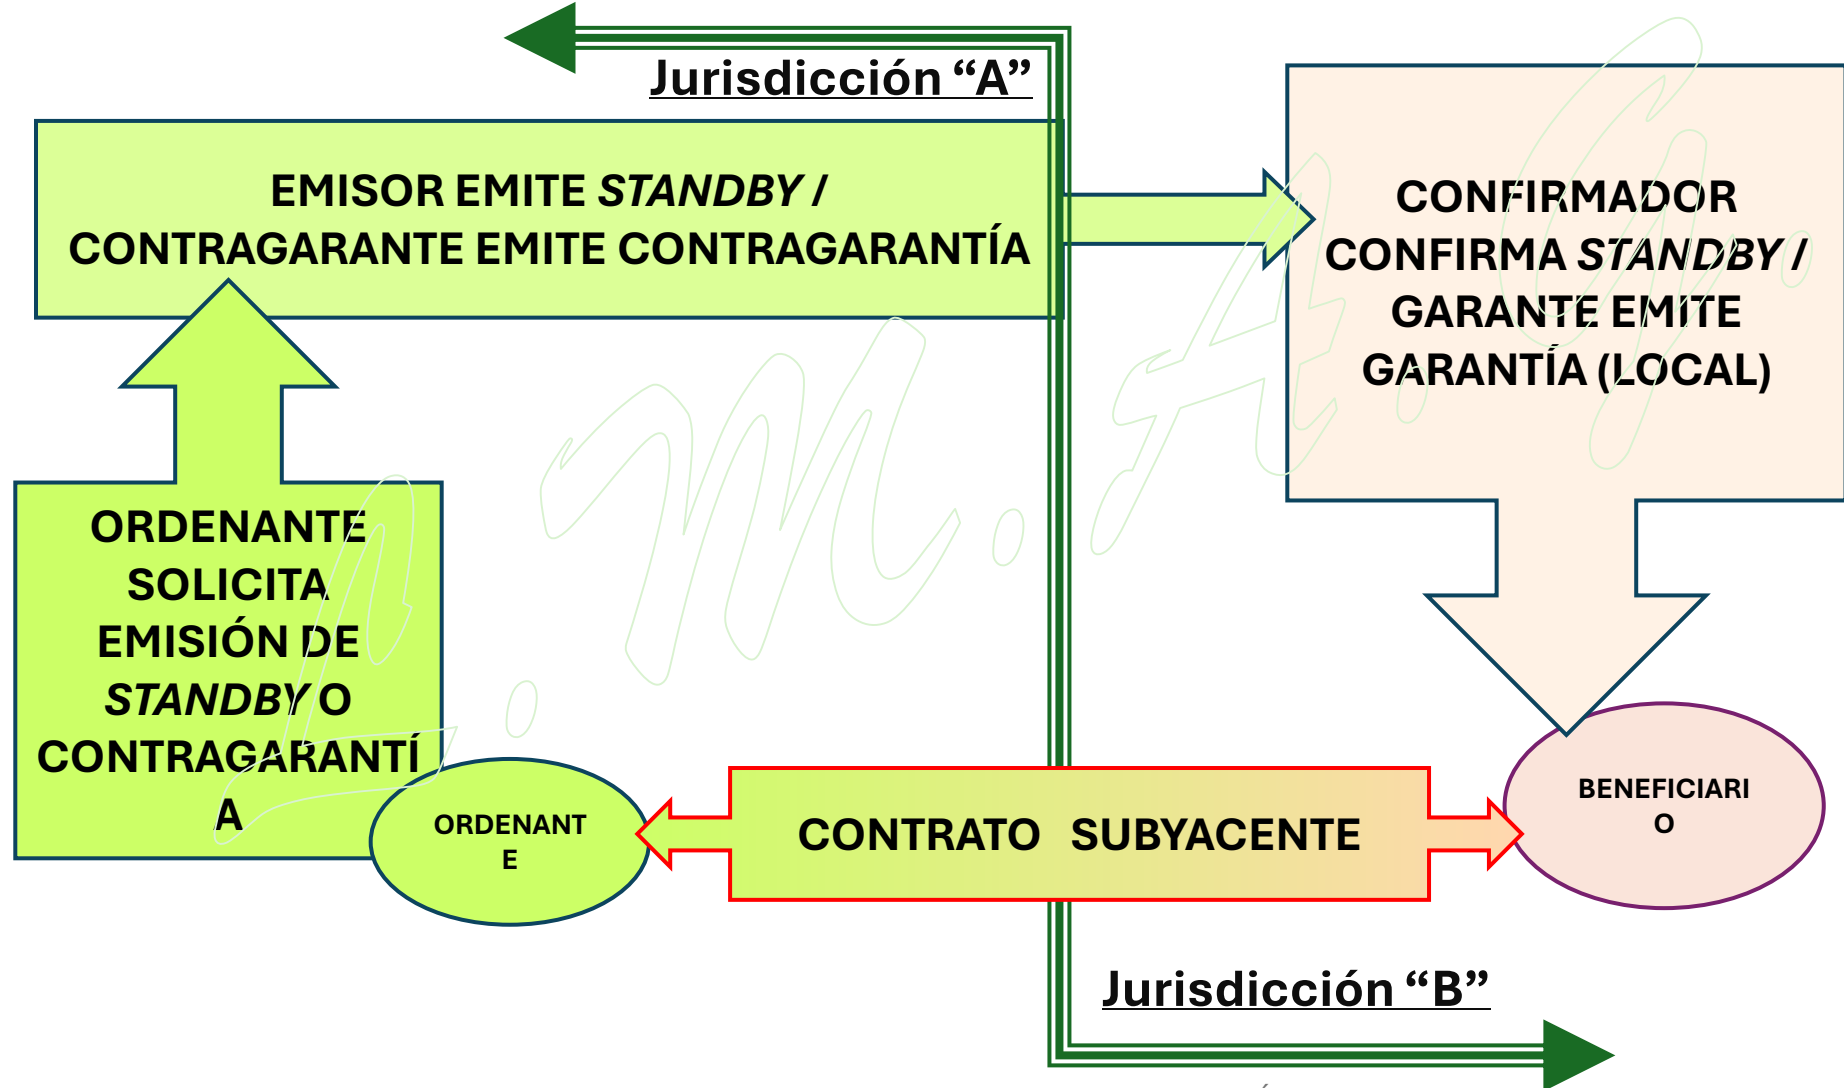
Jurisdicción “A”

EMISOR EMITE *STANDBY* / CONTRAGARANTE EMITE CONTRAGARANTÍA

CONFIRMADOR CONFIRMA *STANDBY* / GARANTE EMITE GARANTÍA (LOCAL)

ORDENANTE SOLICITA EMISIÓN DE *STANDBY* O CONTRAGARANTÍA

ORDENANTE

CONTRATO SUBYACENTE

BENEFICIARIO

Jurisdicción “B”